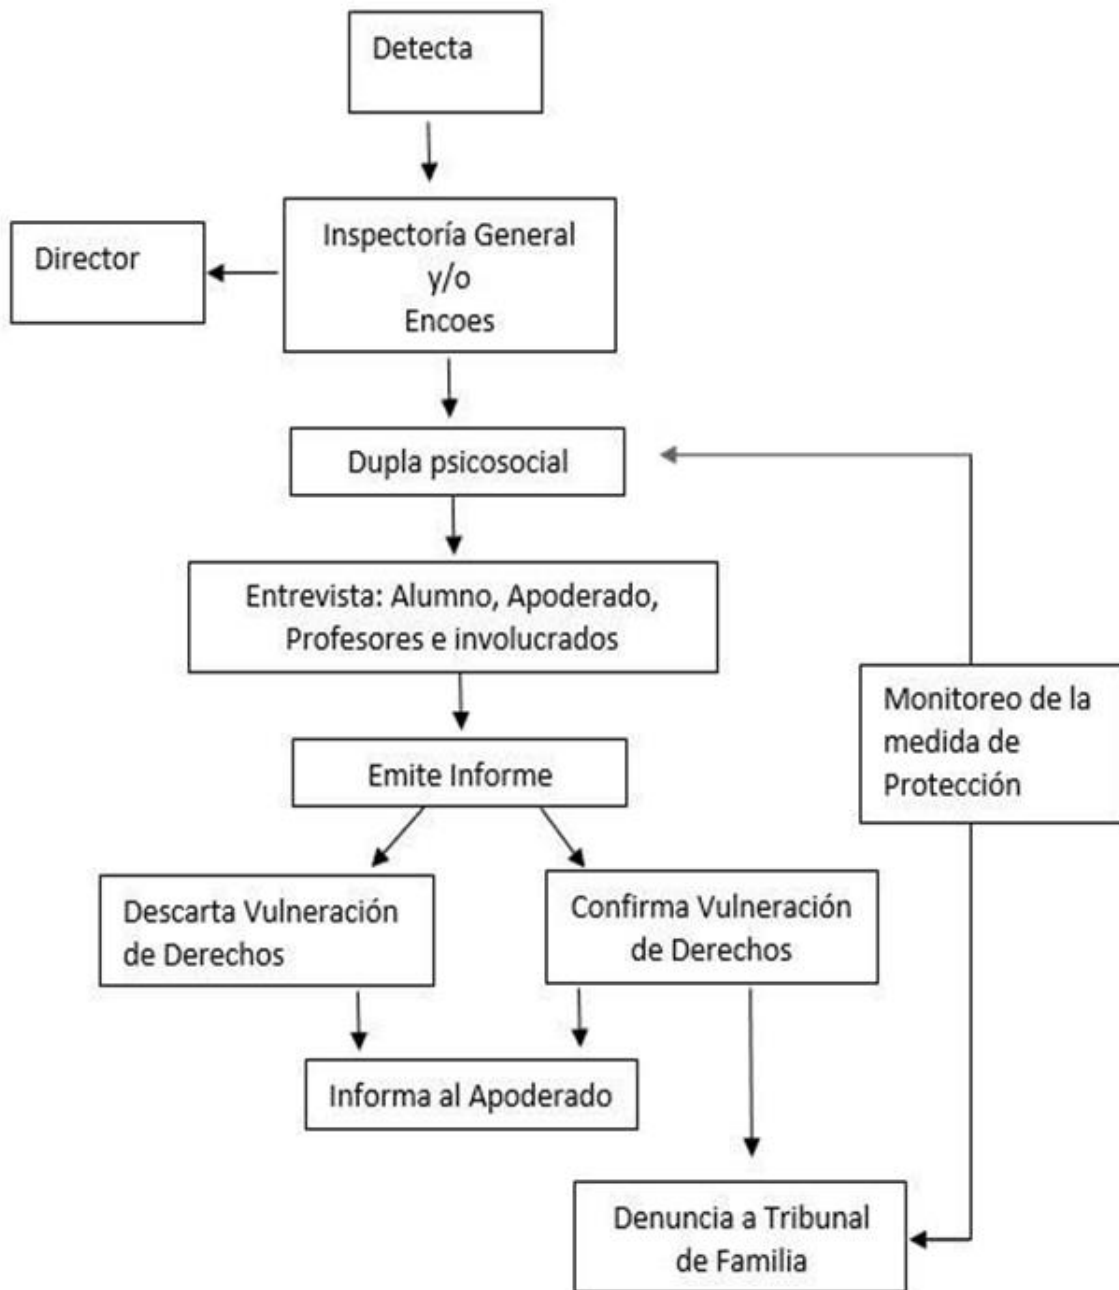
Detecta

Director

Inspectoría General
y/o
Encoes

Dupla psicosocial

Entrevista: Alumno, Apoderado, Profesores e involucrados

Emite Informe

Monitoreo de la medida de Protección

Descarta Vulneración de Derechos

Confirma Vulneración de Derechos

Informa al Apoderado

Denuncia a Tribunal de Familia